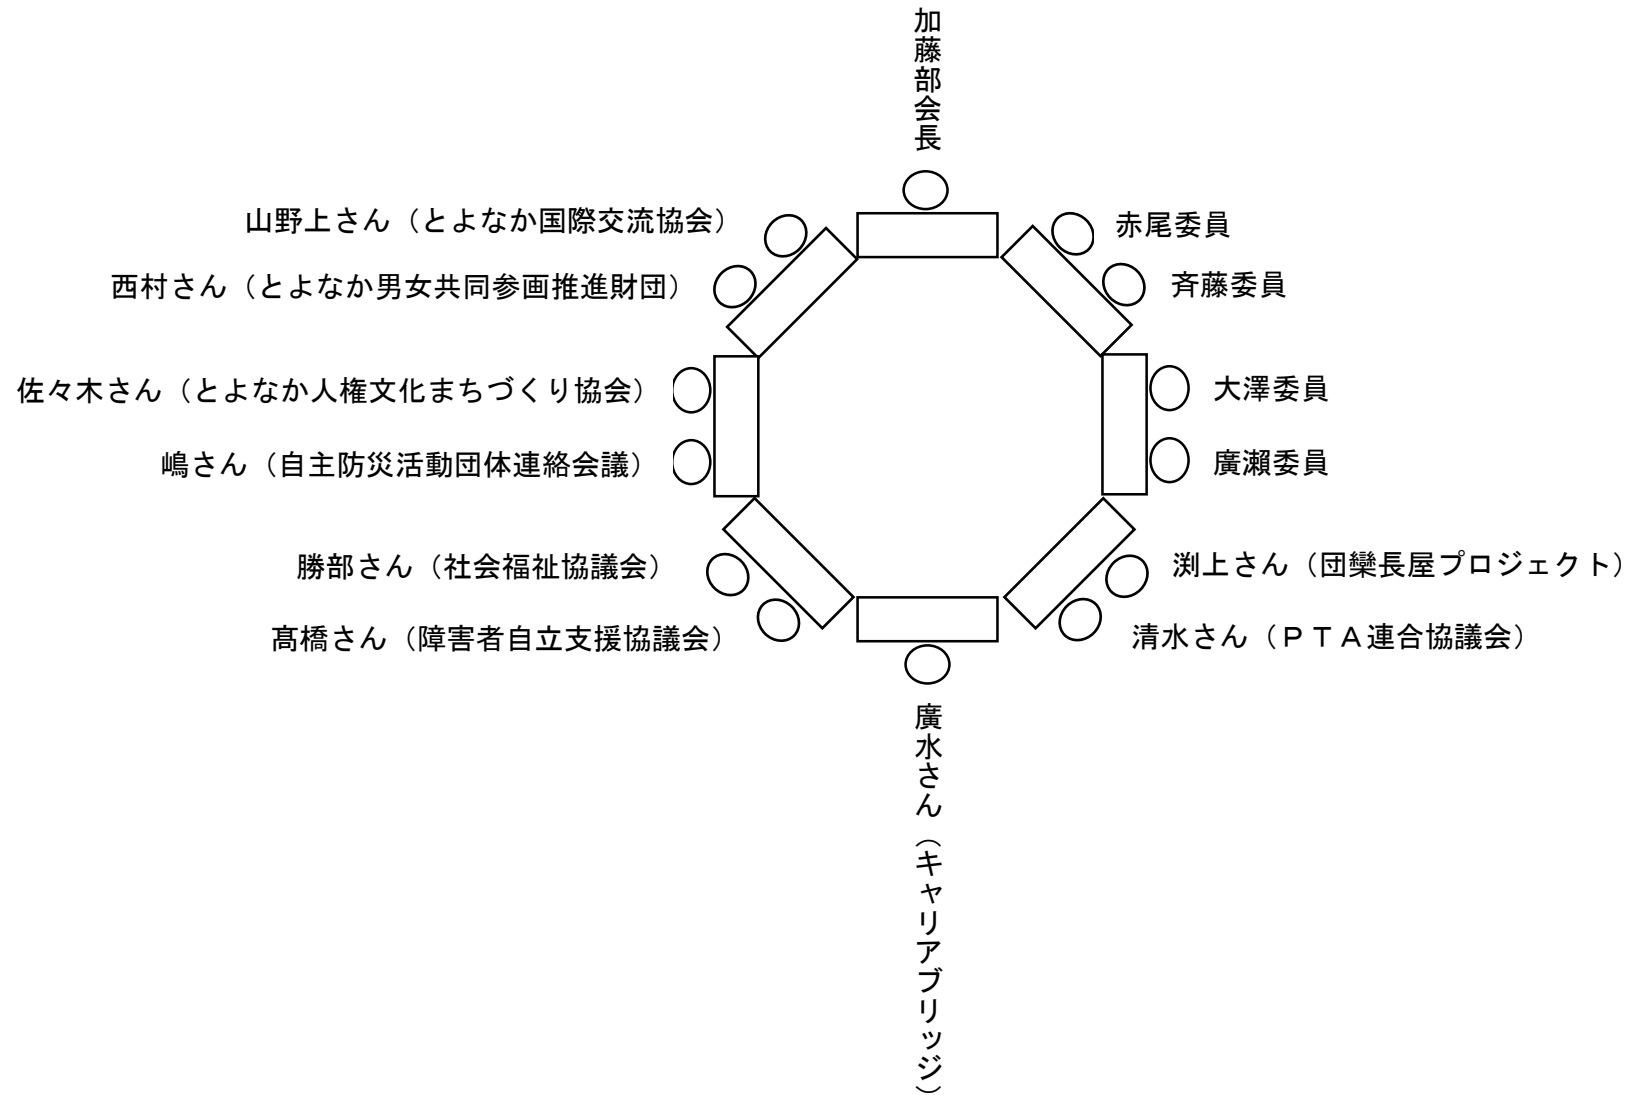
加藤部会長

山野上さん（とよなか国際交流協会）

西村さん（とよなか男女共同参画推進財団）

赤尾委員

斉藤委員

佐々木さん（とよなか人権文化まちづくり協会）

嶋さん（自主防災活動団体連絡会議）

大澤委員

廣瀬委員

勝部さん（社会福祉協議会）

髙橋さん（障害者自立支援協議会）

渕上さん（団欒長屋プロジェクト）

清水さん（ＰＴＡ連合協議会）

廣水さん（キャリアブリッジ）